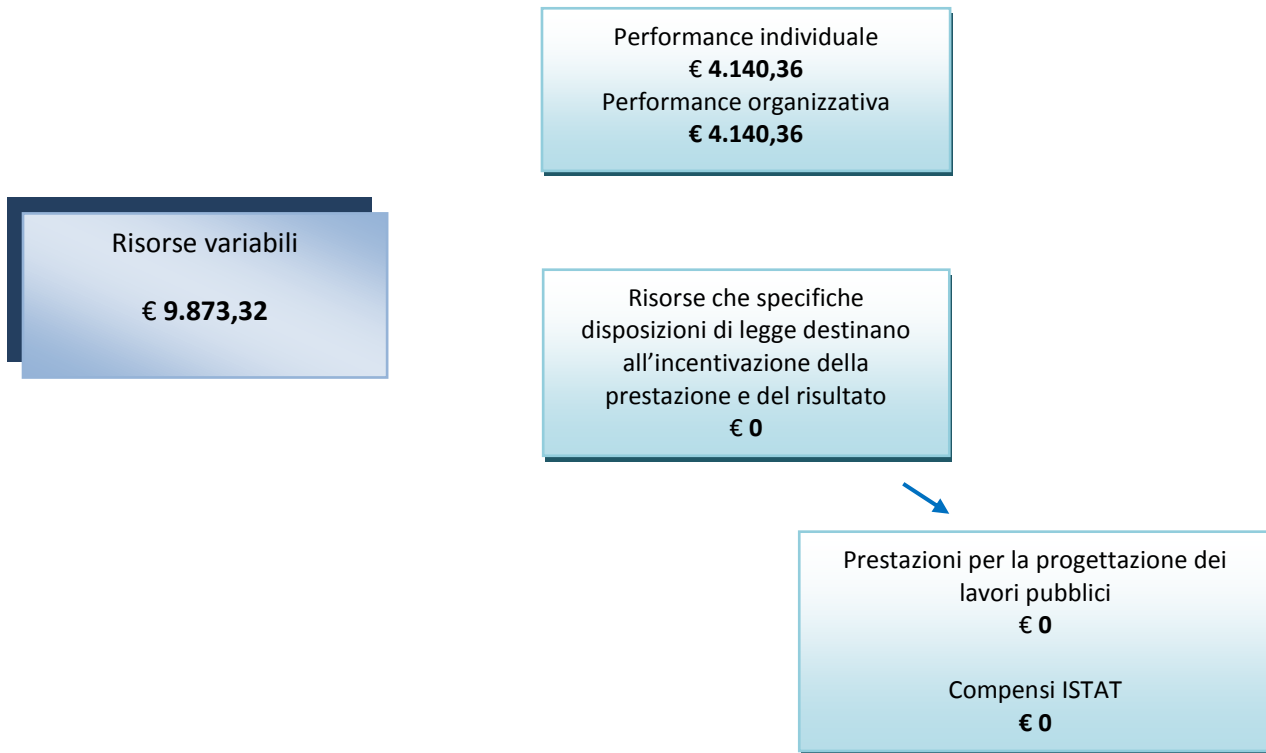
Performance individuale
€ **4.140,36**
Performance organizzativa
**€ 4.140,36**

Risorse variabili

€ **9.873,32**

Risorse che specifiche disposizioni di legge destinano all'incentivazione della prestazione e del risultato
€ **0**

Prestazioni per la progettazione dei lavori pubblici
€ **0**

Compensi ISTAT
**€ 0**